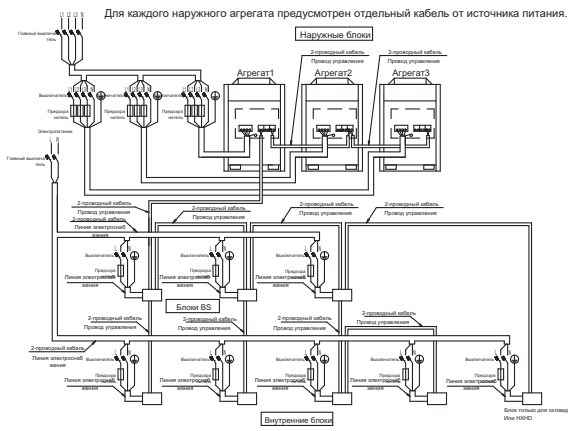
Для каждого наружного агрегата предусмотрен отдельный кабель от источника питания.

Наружные блоки

L1 L2 L3 N

Главный выключатель

Выключатель

Предохранитель

Предохранитель

Предохранитель

Агрегат1

Агрегат2

Агрегат3

2-проводный кабель

Провод управления

2-проводный кабель

Провод управления

Электропитание

L N

Главный выключатель

2-проводный кабель

Провод управления

2-проводный кабель

Линия электроснабжения

2-проводный кабель

Провод управления

2-проводный кабель

Провод управления

2-проводный кабель

Провод управления

Выключатель

Предохранитель

Линия электроснабжения

Выключатель

Предохранитель

Линия электроснабжения

Выключатель

Предохранитель

Линия электроснабжения

Блоки BS

2-проводный кабель

Провод управления

2-проводный кабель

Провод управления

2-проводный кабель

Провод управления

2-проводный кабель

Провод управления

2-проводный кабель

Линия электроснабжения

Выключатель

Предохранитель

Линия электроснабжения

Выключатель

Предохранитель

Линия электроснабжения

Выключатель

Предохранитель

Линия электроснабжения

Выключатель

Предохранитель

Линия электроснабжения

Выключатель

Предохранитель

Линия электроснабжения

Внутренние блоки

Блок только для охлаждения

Или HXHD